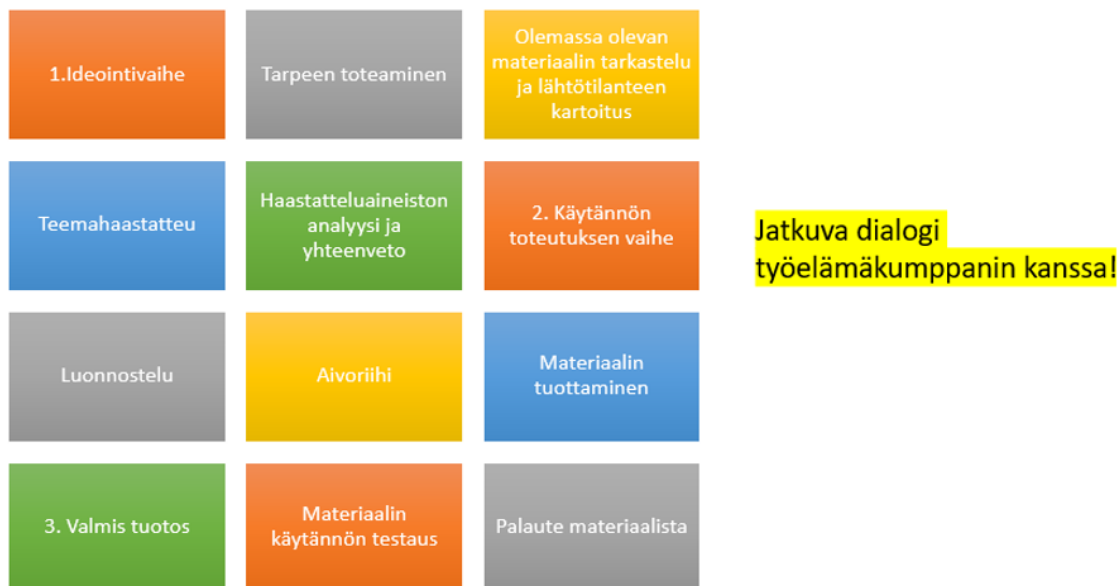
1.Ideointivaihe

Tarpeen toteaminen

Olemassa olevan materiaalin tarkastelu ja lähtötilanteen kartoitus

Teemahaastatteu

Haastatteluaineiston analyysi ja yhteenveto

2. Käytännön toteutuksen vaihe

Luonnostelu

Aivoriihi

Materiaalin tuottaminen

3. Valmis tuotos

Materiaalin käytännön testaus

Palaute materiaalista

Jatkuva dialogi työelämäkumppanin kanssa!